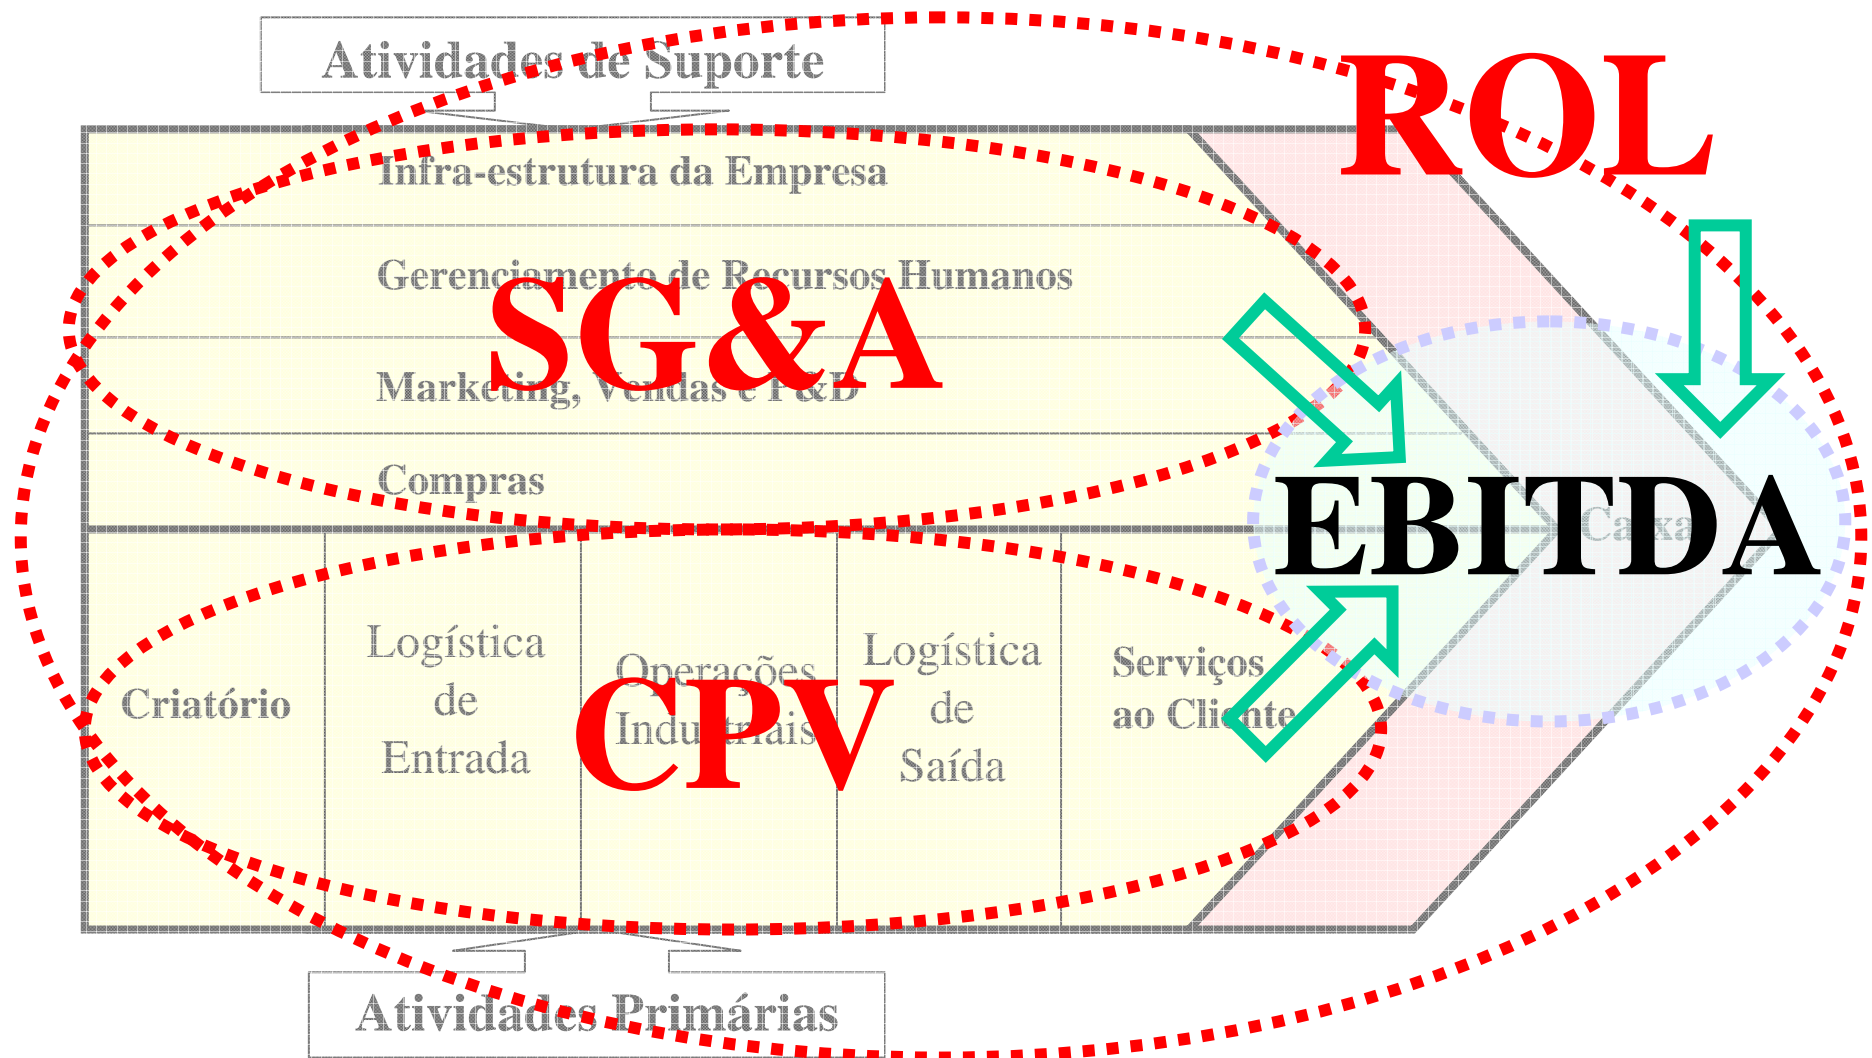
Atividades de Suporte

ROL

Infra-estrutura da Empresa

Gerenciamento de Recursos Humanos

SG&A

Marketing, Vendas e P&D

Compras

EBITDA

Caixa

Criatório

Logística de Entrada

Operações Industriais

CPV

Logística de Saída

Serviços ao Cliente

Atividades Primárias